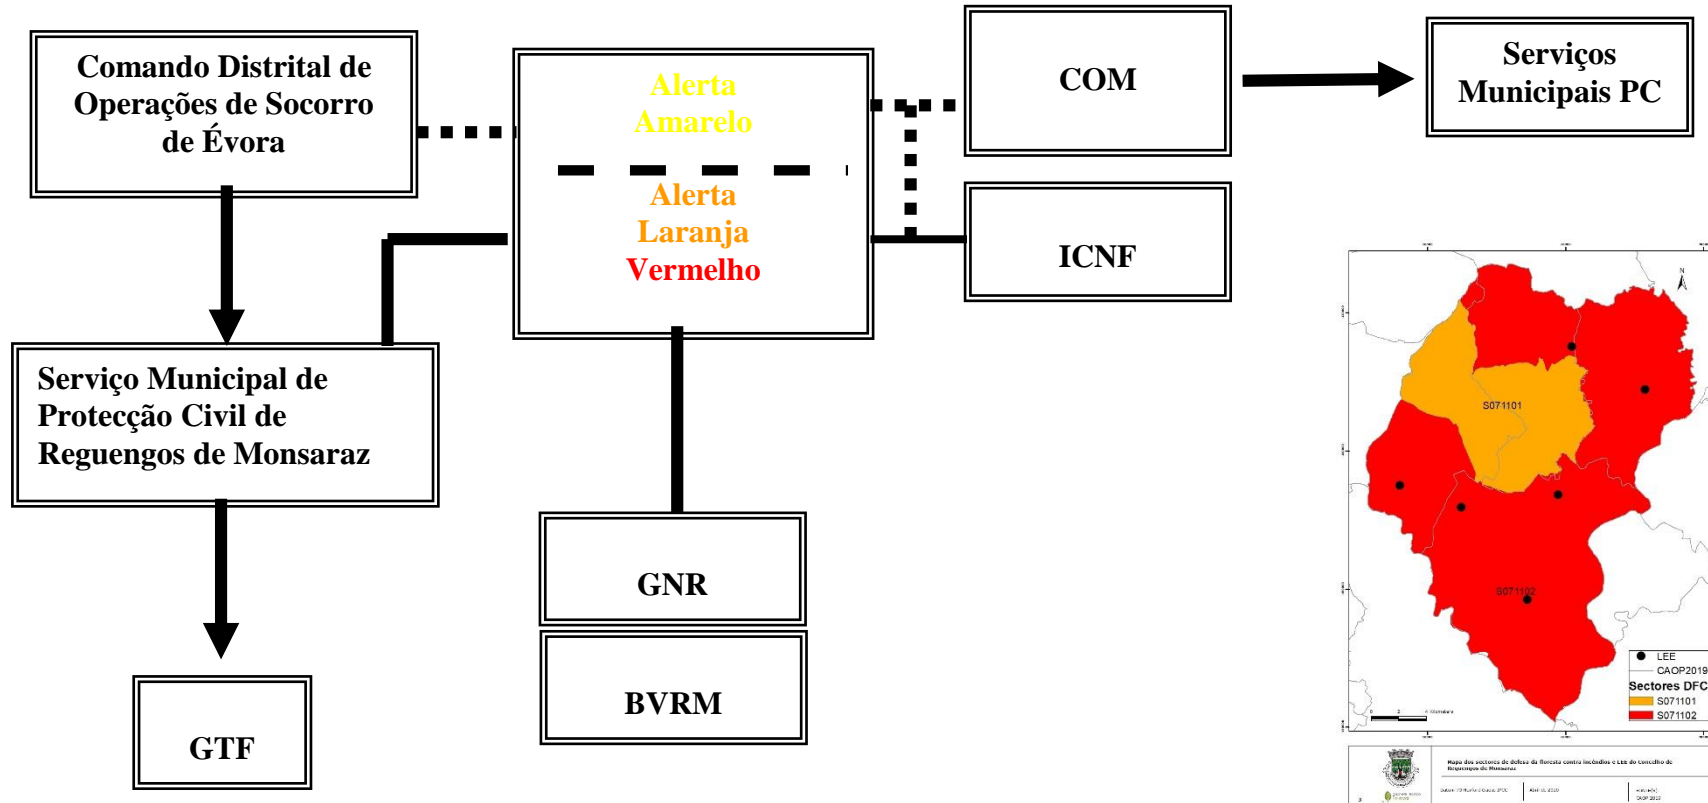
Comando Distrital de Operações de Socorro de Évora

Alerta Amarelo

Alerta Laranja

Vermelho

COM

Serviços Municipais PC

ICNF

Serviço Municipal de Protecção Civil de Reguengos de Monsaraz

GNR

BVRM

GTF

S071101

S071102

LEE

CAOP2019

Sectores DFC

S071101

S071102

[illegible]